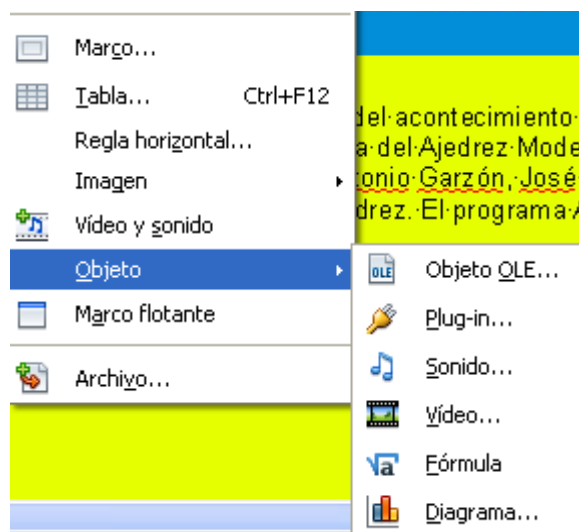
Marco...
Tabla... Ctrl+F12
Regla horizontal...
Imagen
Vídeo y sonido
Objeto
Marco flotante
Archivo...

del·acontecimiento·
a·del·Ajedrez·Mode
tonio·Garzón,·José
drez.·El·programa·A

Objeto OLE...
Plug-in...
Sonido...
Vídeo...
Fórmula
Diagrama...